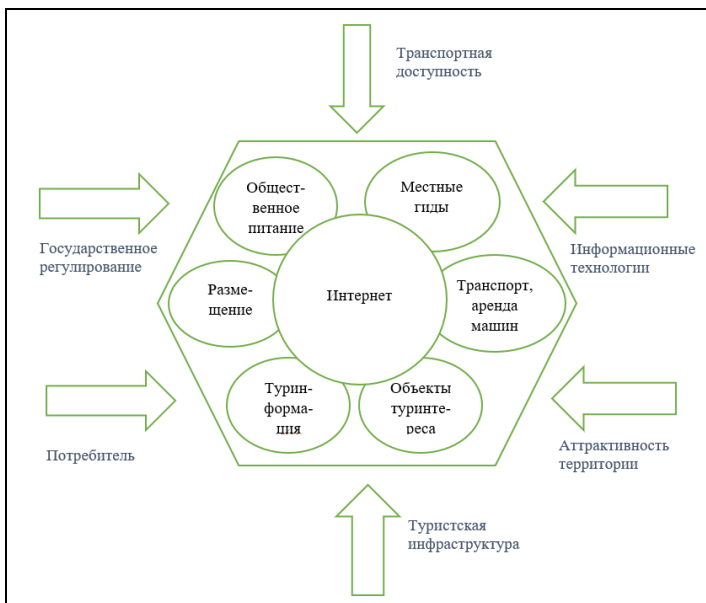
Транспортная доступность

Общественное питание

Местные гиды

Государственное регулирование

Информационные технологии

Размещение

Интернет

Транспорт, аренда машин

Туринформация

Объекты туринтереса

Потребитель

Аттрактивность территории

Туристская инфраструктура